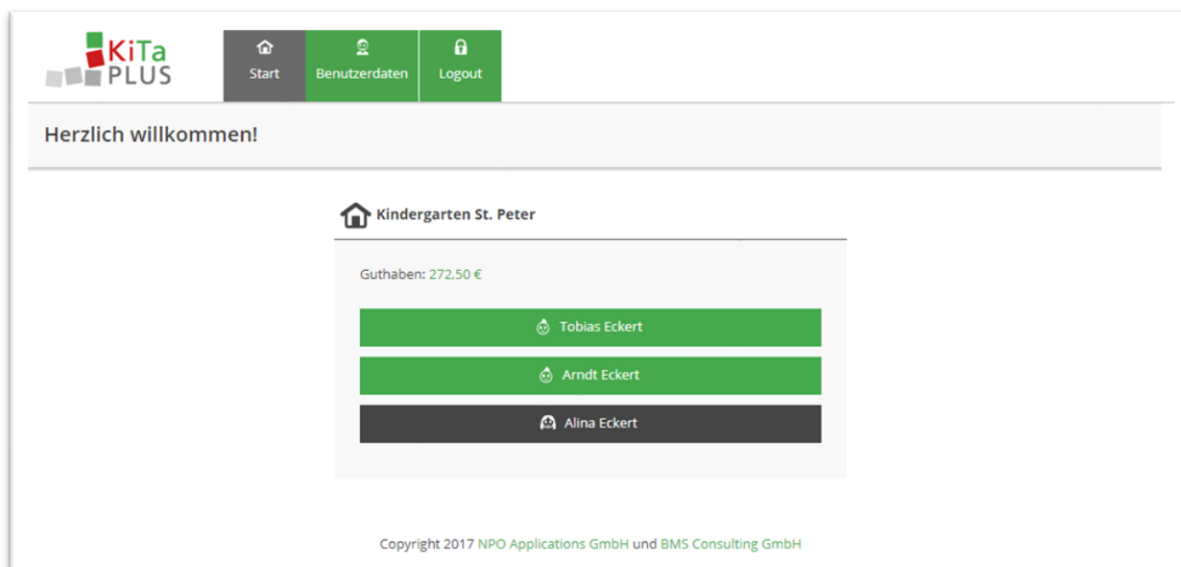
KiTa PLUS

Start

Benutzerdaten

Logout

Herzlich willkommen!

Kindergarten St. Peter

Guthaben: 272,50 €

Tobias Eckert

Arndt Eckert

Alina Eckert

Copyright 2017 NPO Applications GmbH und BMS Consulting GmbH